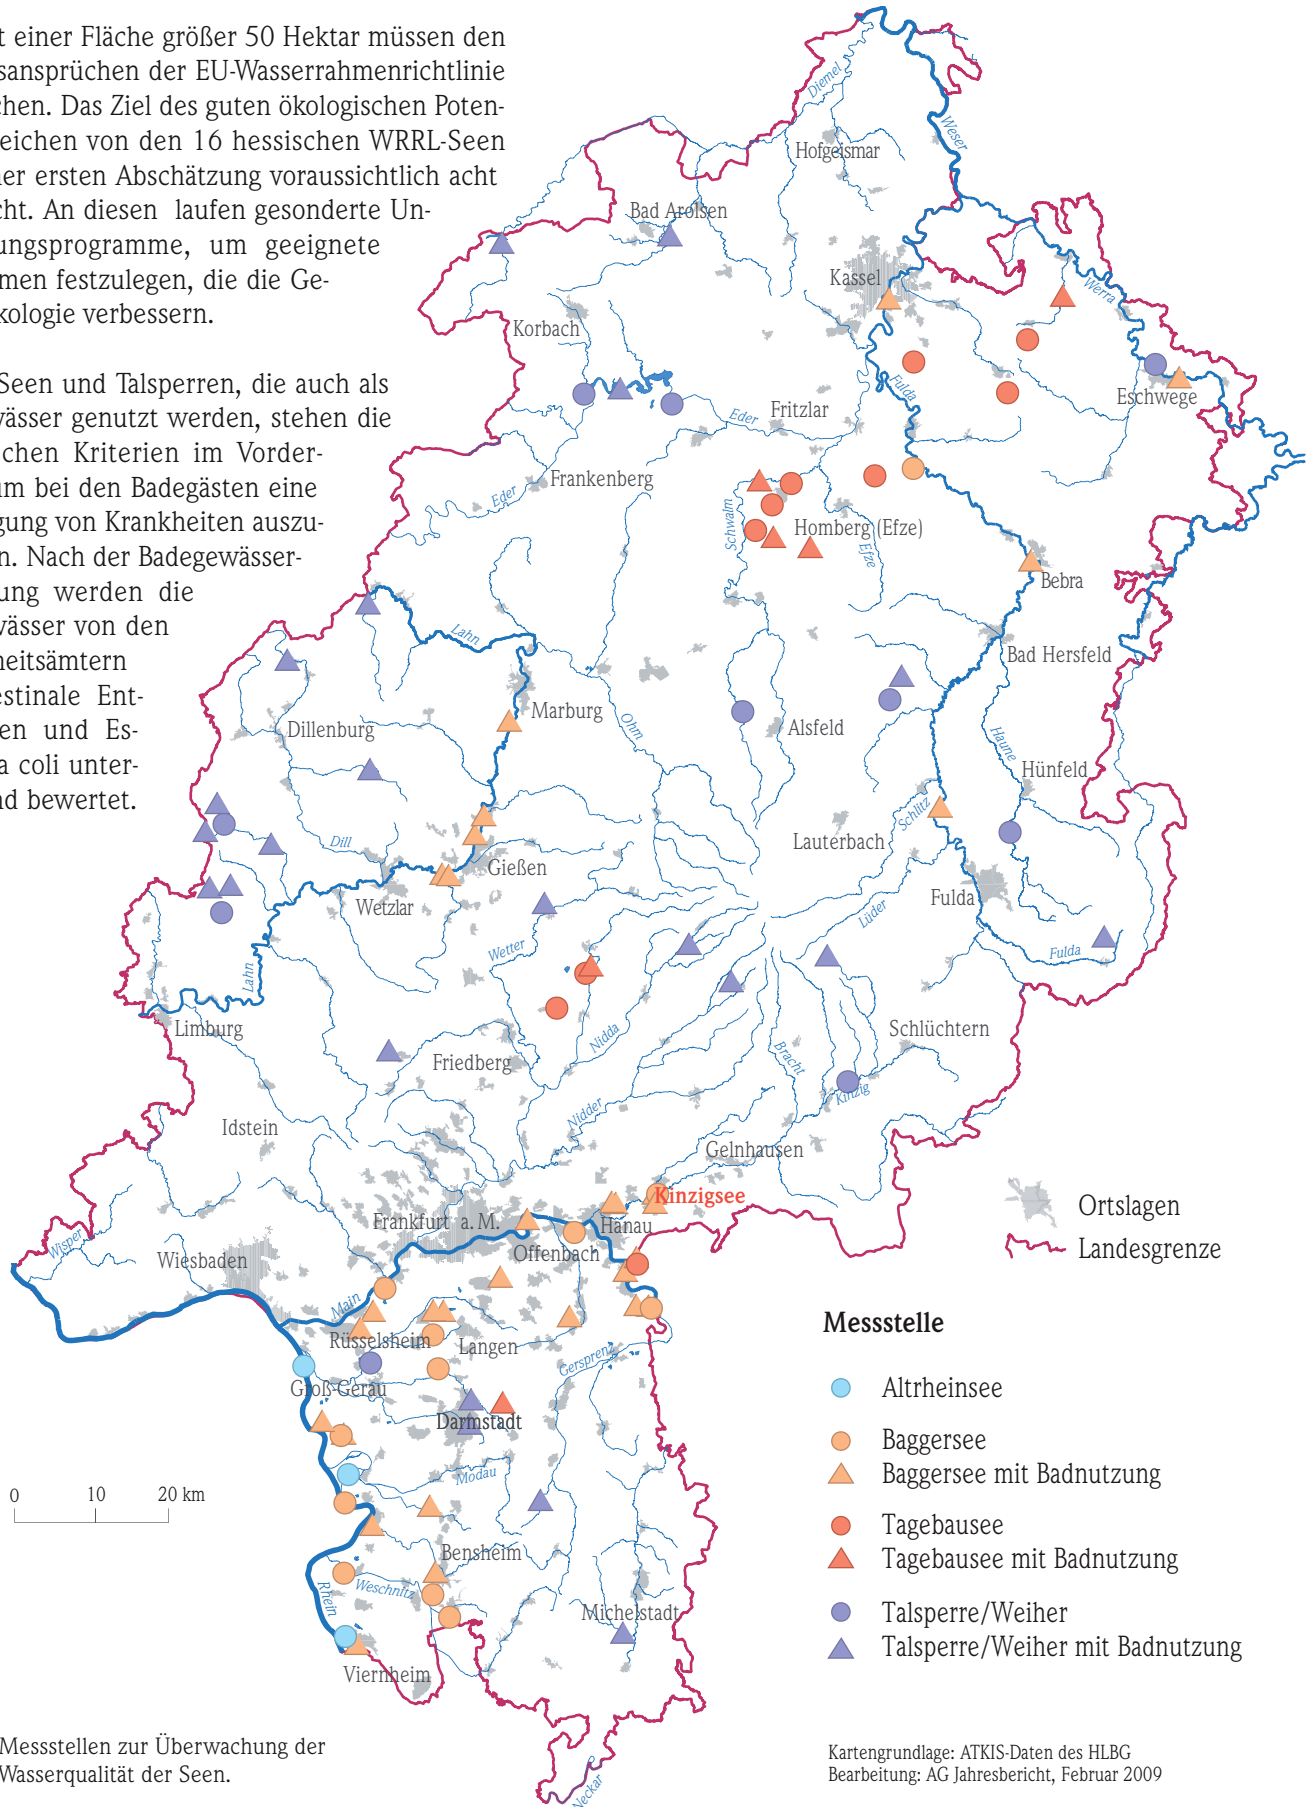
t einer Fläche größer 50 Hektar müssen den sansprüchen der EU-Wasserrahmenrichtlinie chen. Das Ziel des guten ökologischen Poten- eichen von den 16 hessischen WRRL-Seen ter ersten Abschätzung voraussichtlich acht cht. An diesen laufen gesonderte Un- ungsprogramme, um geeignete men festzulegen, die die Ge- kologie verbessern.

Seen und Talsperren, die auch als wässer genutzt werden, stehen die chen Kriterien im Vorder- m bei den Badegästen eine gung von Krankheiten auszu- n. Nach der Badegewässer- ung werden die wässer von den heitsämtern estinale Ent- en und Es- a coli unter- d bewertet.

Diemel
Weser
Hofgeismar
Bad Arolsen
Kassel
Werra
Korbach
Fulda
Eschwege
Eder
Fritzlar
Frankenberg
Eder
Schwalm
Homberg (Efze)
Efze
Bebra
Lahn
Bad Hersfeld
Marburg
Ohm
Alsfeld
Dillenburg
Haune
Hünfeld
Schlitz
Dill
Lauterbach
Gießen
Wetzlar
Fulda
Lüder
Wetter
Fulda
Lahn
Limburg
Nidda
Schlüchtern
Friedberg
Bracht
Kinzig
Idstein
Nidder
Gelnhausen
Kinzigsee
Frankfurt a. M.
Hanau
Wisper
Offenbach
Wiesbaden
Main
Rüsselsheim
Langen
Gersprenz
Groß-Gerau
Darmstadt
Modau
Bensheim
Weschnitz
Rhein
Michelstadt
Viernheim
Neckar

0 10 20 km

Ortslagen
Landesgrenze

Messstelle
Altrheinsee
Baggersee
Baggersee mit Badnutzung
Tagebausee
Tagebausee mit Badnutzung
Talsperre/Weiher
Talsperre/Weiher mit Badnutzung

Messstellen zur Überwachung der Wasserqualität der Seen.

Kartengrundlage: ATKIS-Daten des HLBG
Bearbeitung: AG Jahresbericht, Februar 2009